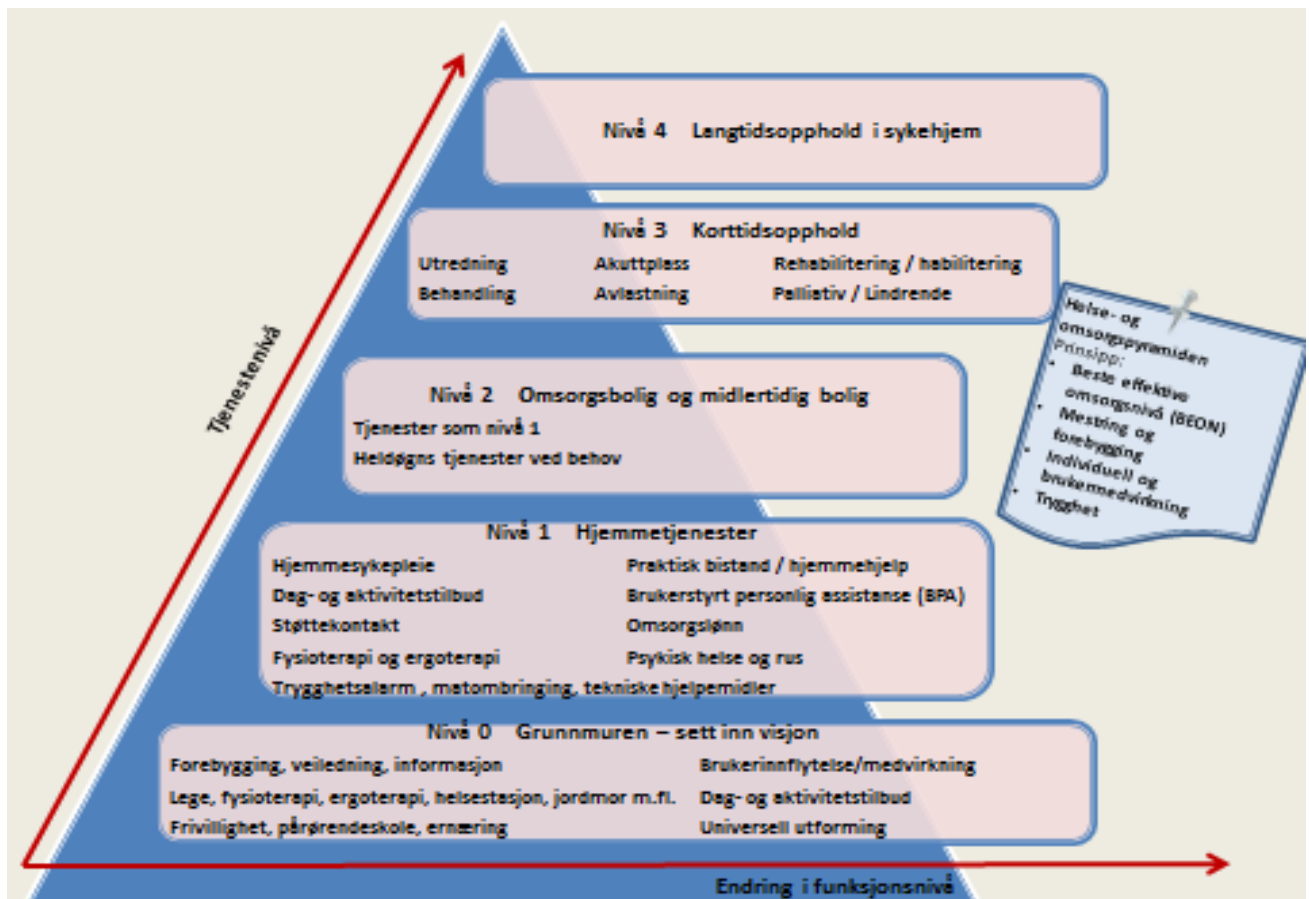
Tjenestenivå

Nivå 4 Langtidsopphold i sykehjem

Nivå 3 Korttidsopphold

Utredning
Behandling
Akuttplass
Avlastning
Rehabilitering / habilitering
Palliativ / Lindrende

Helse- og omsorgspyramiden
Prinsipp:
• Beste effektive omsorgsnivå (BEON)
• Mestring og forebygging
• Individuell og brukermedvirkning
• Trygghet

Nivå 2 Omsorgsbolig og midlertidig bolig

Tjenester som nivå 1
Heldøgns tjenester ved behov

Nivå 1 Hjemmetjenester

Hjemmesykepleie
Dag- og aktivitetstilbud
Støttekontakt
Fysioterapi og ergoterapi
Praktisk bistand / hjemmehjelp
Brukerstyrt personlig assistanse (BPA)
Omsorgslønn
Psykisk helse og rus
Trygghetsalarm , matombringing, tekniske hjelpemidler

Nivå 0 Grunnmuren – sett inn visjon

Forebygging, veiledning, informasjon
Lege, fysioterapi, ergoterapi, helsestasjon, jordmor m.fl.
Frivillighet, pårørendeskole, ernæring
Brukerinnflytelse/medvirkning
Dag- og aktivitetstilbud
Universell utforming

Endring i funksjonsnivå